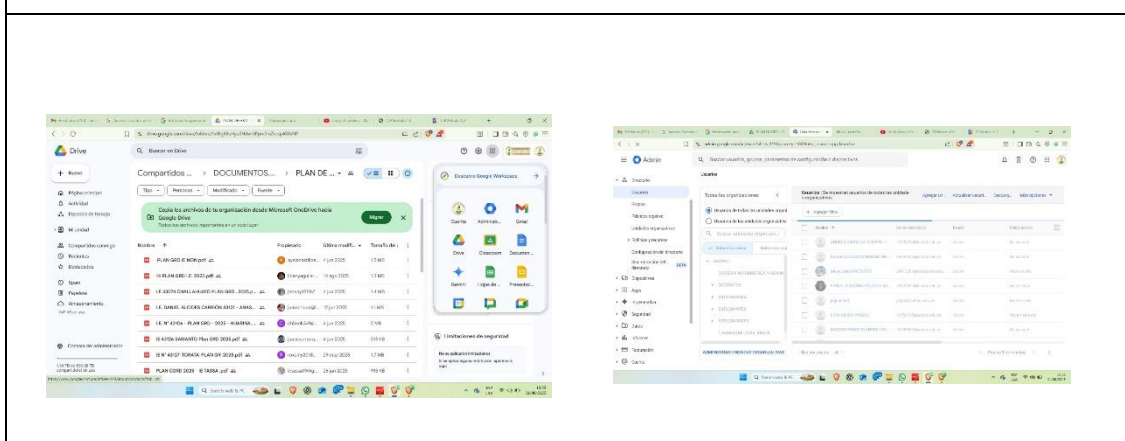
Drive

Buscar en Drive

+ Nuevo

Página principal
Actividad
Espacios de trabajo
Mi unidad
Compartidos conmigo
Recientes
Destacados
Spam
Papelera
Almacenamiento

Consola del administrador

Compartidos ... > DOCUMENTOS... > PLAN DE ...

Tipo
Personas
Modificado
Fuente

Copia los archivos de tu organización desde Microsoft OneDrive hacia Google Drive

Migrar

Nombre
Propietario
Última modifi...
Tamaño de...

PLAN GRD IE MDR.pdf
PLAN GRD I.E. 2025.pdf
I.E. 40026 CAMILA AHUAYO PLAN GRD - 2025.p...
I.E. DANIEL ALCIDES CARRIÓN 40121 - ANAS...
I.E. N° 40106 - PLAN GRD - 2025 - HUARINA...
IE 40106 SAMANTO Plan GRD 2025.pdf
IE N° 40127 TORATA PLAN GR 2025.pdf
PLAN GORD 2025 IE TASSA.pdf

Descubre Google Workspace

Cuenta
Admin...
Gmail
Drive
Classroom
Documen...
Gemini
Hojas de...
Presentac...

Limitaciones de seguridad

Admin

Buscar usuarios, grupos, parámetros de configuración o dispositivos

Usuarios

Todas las organizaciones

Usuarios de todas las unidades organizativas

Agregar un filtro

Nombre
Correo electrónico
Estado
Último acceso

Agregar un...
Actualizar usuari...
Descarg...
Más opciones